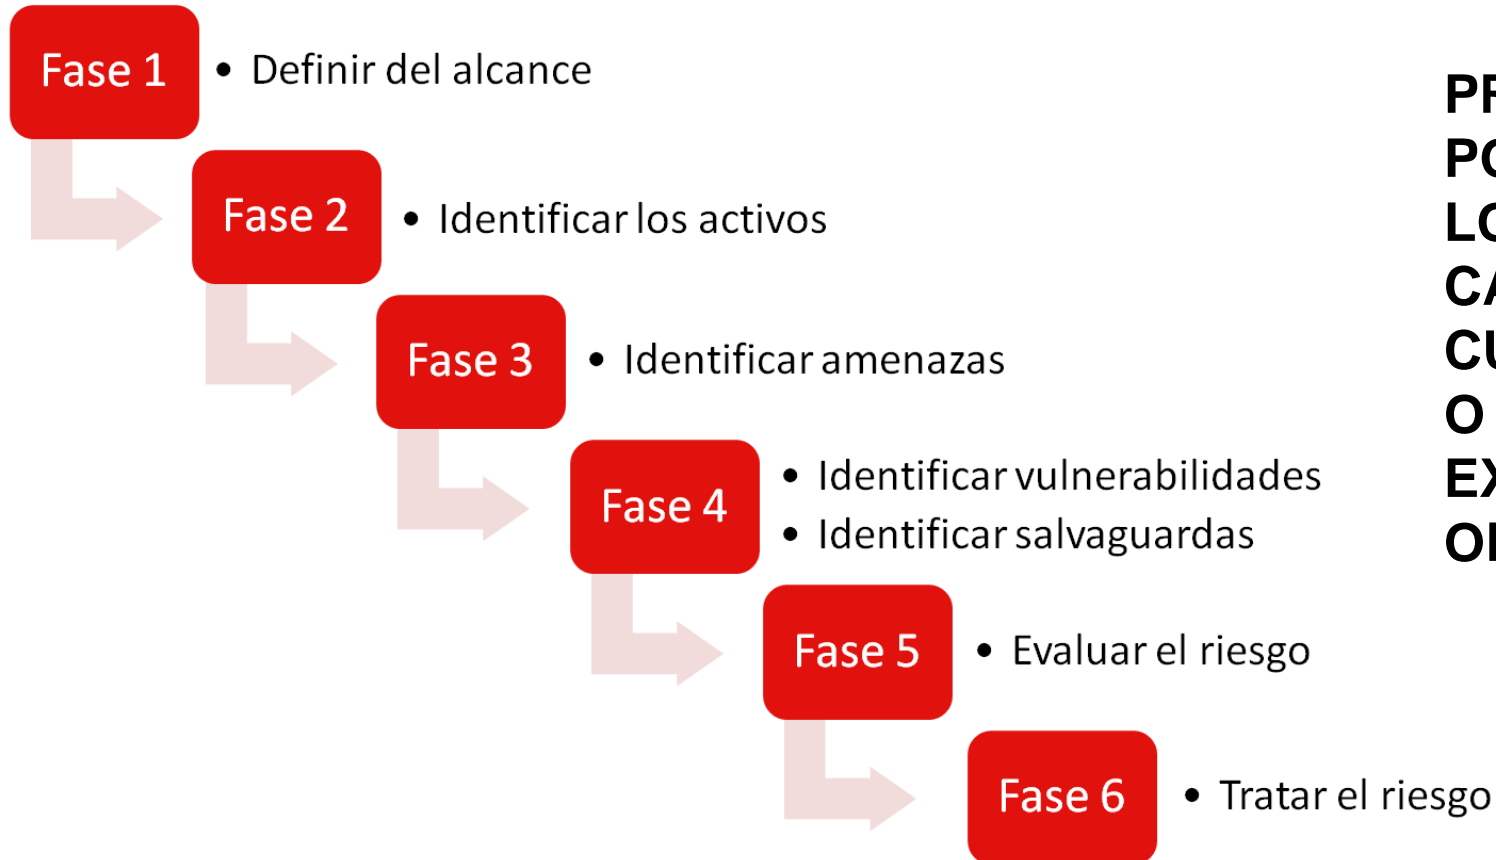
Fase 1
• Definir del alcance

Fase 2
• Identificar los activos

Fase 3
• Identificar amenazas

Fase 4
• Identificar vulnerabilidades
• Identificar salvaguardas

Fase 5
• Evaluar el riesgo

Fase 6
• Tratar el riesgo

PR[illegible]
PO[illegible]
LO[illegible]
CA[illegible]
CU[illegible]
O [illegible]
EX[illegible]
OI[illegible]